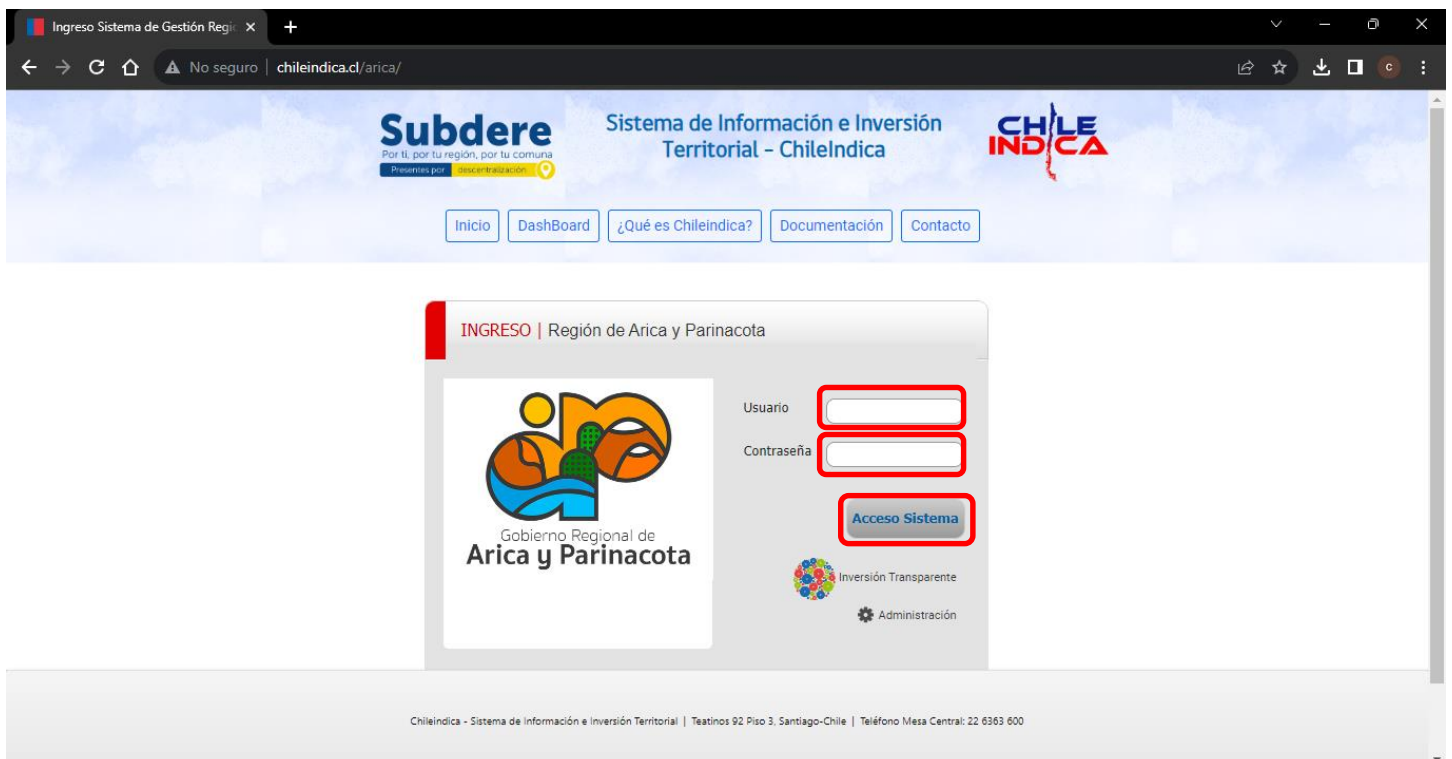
Ingreso Sistema de Gestión Regi ×

+

No seguro | chileindica.cl/arica/

Subdere
Por ti, por tu región, por tu comuna
Presentes por descentralización

Sistema de Información e Inversión Territorial - ChileIndica

CHILE INDICA

Inicio | DashBoard | ¿Qué es Chileindica? | Documentación | Contacto

INGRESO | Región de Arica y Parinacota

Gobierno Regional de
Arica y Parinacota

Usuario

Contraseña

Acceso Sistema

Inversión Transparente

Administración

Chileindica - Sistema de Información e Inversión Territorial | Teatinos 92 Piso 3, Santiago-Chile | Teléfono Mesa Central: 22 6363 600